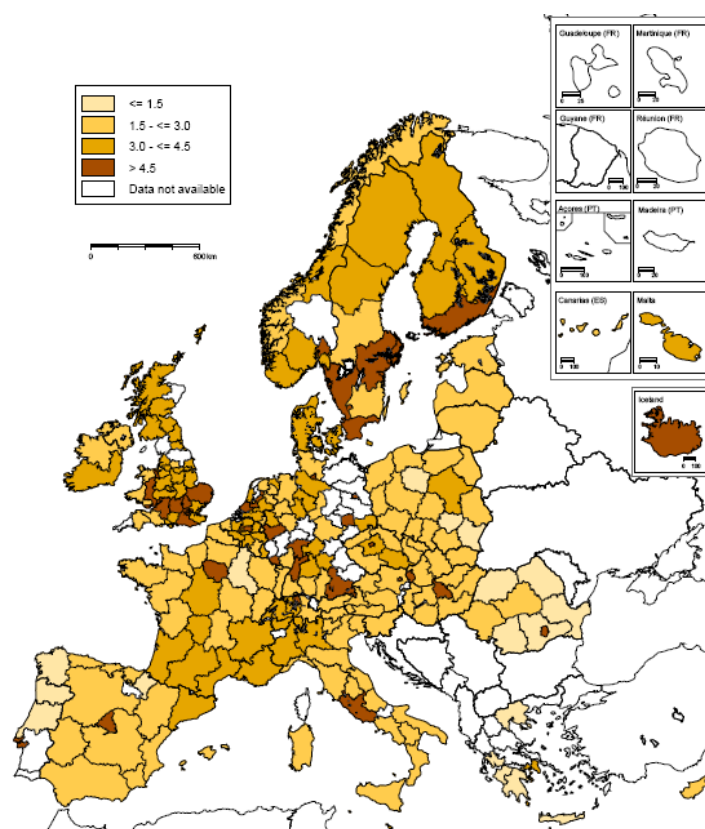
<= 1.5
1.5 - <= 3.0
3.0 - <= 4.5
> 4.5
Data not available

0 600 km

Guadeloupe (FR)
0 25
Martinique (FR)
0 20
Guyane (FR)
0 100
Réunion (FR)
0 20
Acores (PT)
0 50
Madeira (PT)
0 20
Canarias (ES)
0 100
Malta
0 10
Iceland
0 100